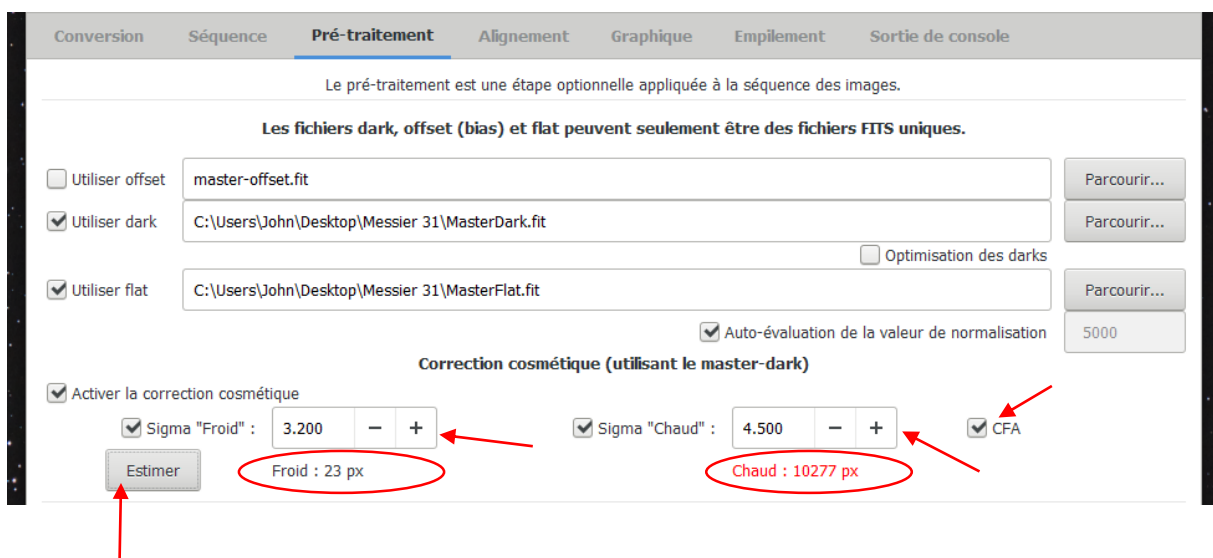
Conversion Séquence Pré-traitement Alignement Graphique Empilement Sortie de console

Le pré-traitement est une étape optionnelle appliquée à la séquence des images.

Les fichiers dark, offset (bias) et flat peuvent seulement être des fichiers FITS uniques.

Utiliser offset master-offset.fit Parcourir...

Utiliser dark C:\Users\John\Desktop\Messier 31\MasterDark.fit Parcourir...

Optimisation des darks

Utiliser flat C:\Users\John\Desktop\Messier 31\MasterFlat.fit Parcourir...

Auto-évaluation de la valeur de normalisation 5000

Correction cosmétique (utilisant le master-dark)

Activer la correction cosmétique

Sigma "Froid" : 3.200 − +

Sigma "Chaud" : 4.500 − +

CFA

Estimer

Froid : 23 px

Chaud : 10277 px